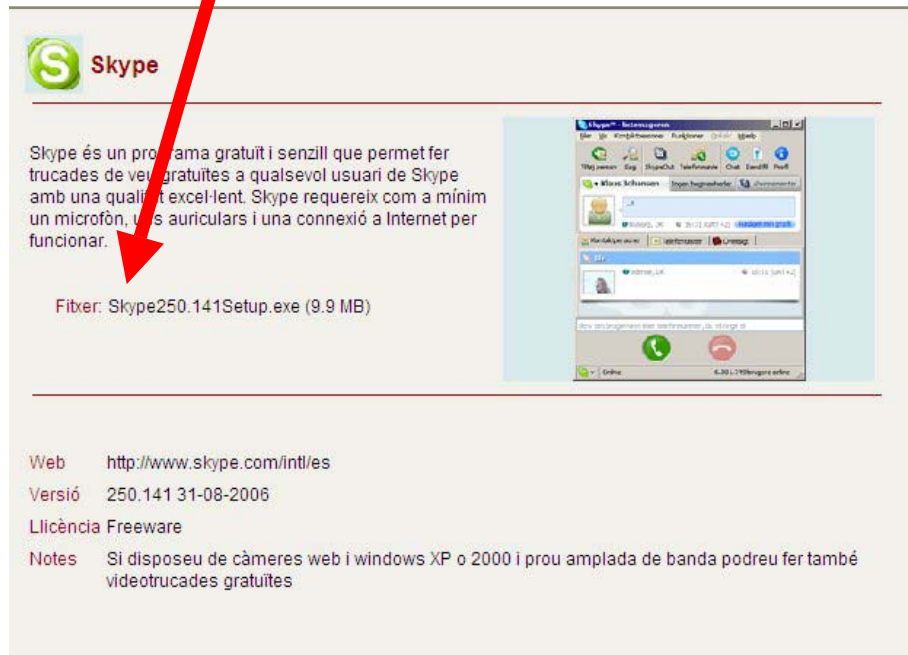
Skype

Skype és un pro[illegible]rama gratuït i senzill que permet fer trucades de ve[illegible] gratuïtes a qualsevol usuari de Skype amb una quali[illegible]t excel·lent. Skype requereix com a mínim un microfòn, u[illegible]s auriculars i una connexió a Internet per funcionar.

Fitxer: Skype250.141Setup.exe (9.9 MB)

Web http://www.skype.com/intl/es

Versió 250.141 31-08-2006

Llicència Freeware

Notes Si disposeu de càmeres web i windows XP o 2000 i prou amplada de banda podreu fer també videotrucades gratuïtes